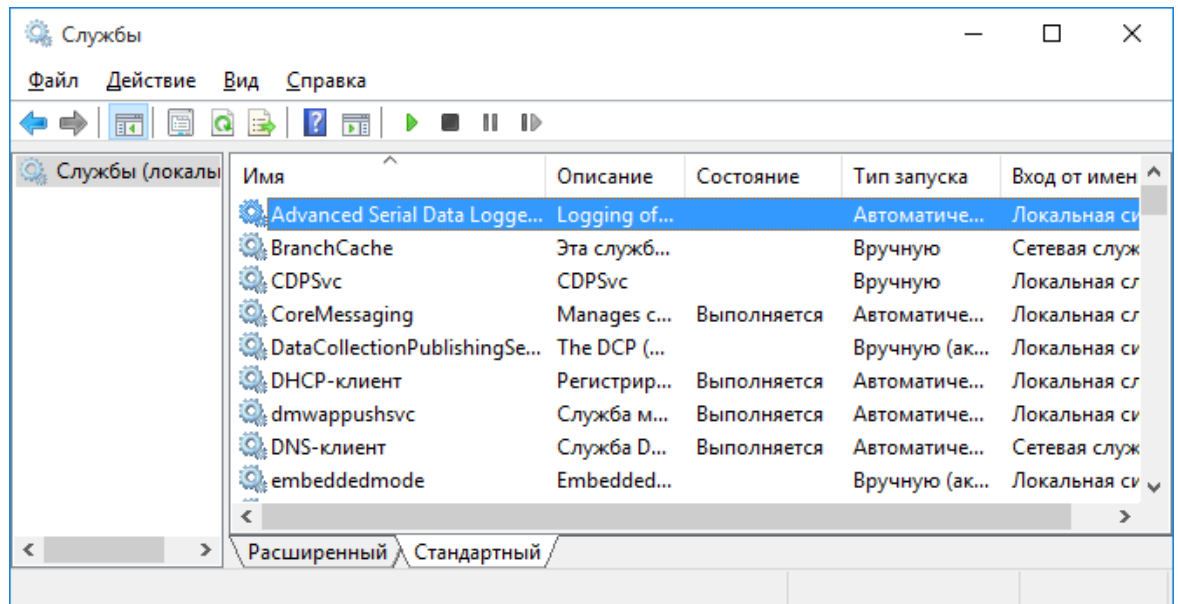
Службы

Файл Действие Вид Справка

Службы (локалы

| Имя | Описание | Состояние | Тип запуска | Вход от имен |
|---|---|---|---|---|
| Advanced Serial Data Logge... | Logging of... | | Автоматиче... | Локальная си |
| BranchCache | Эта служб... | | Вручную | Сетевая служ |
| CDPSvc | CDPSvc | | Вручную | Локальная сл |
| CoreMessaging | Manages c... | Выполняется | Автоматиче... | Локальная сл |
| DataCollectionPublishingSe... | The DCP (... | | Вручную (ак... | Локальная си |
| DHCP-клиент | Регистрир... | Выполняется | Автоматиче... | Локальная сл |
| dmwappushsvc | Служба м... | Выполняется | Автоматиче... | Локальная си |
| DNS-клиент | Служба D... | Выполняется | Автоматиче... | Сетевая служ |
| embeddedmode | Embedded... | | Вручную (ак... | Локальная си |

Расширенный Стандартный